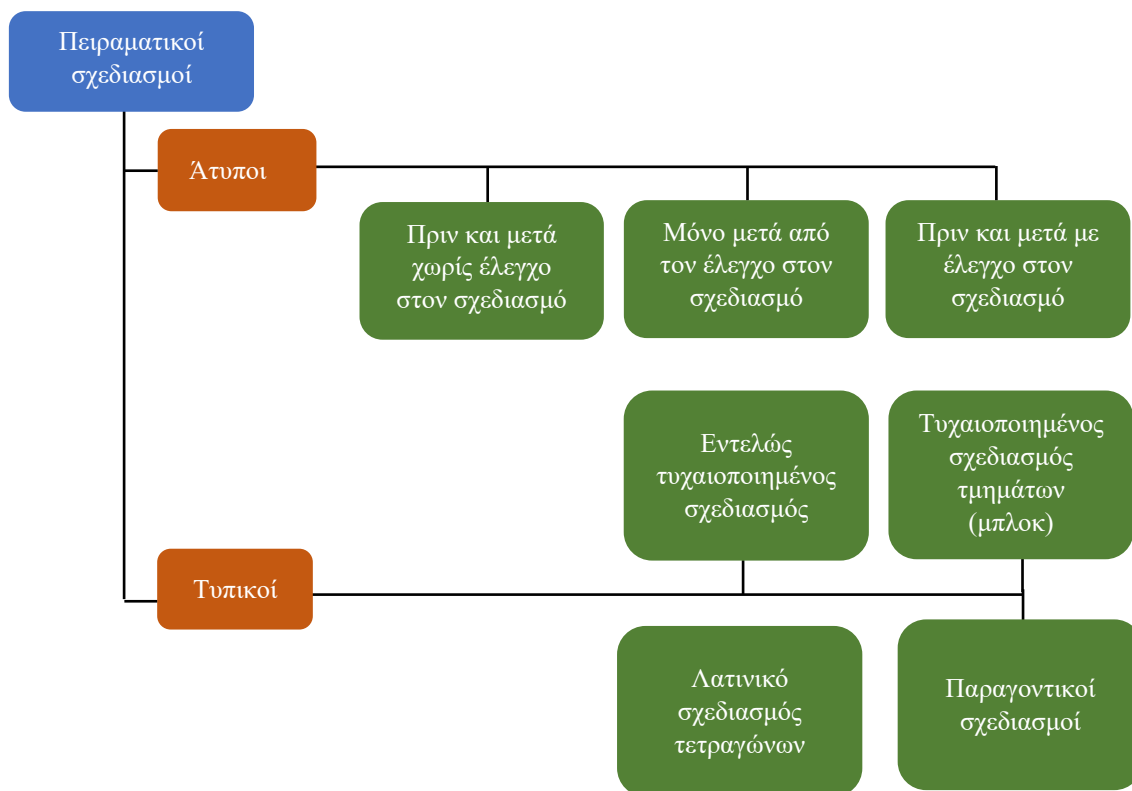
Πειραματικοί σχεδιασμοί

Άτυποι

Πριν και μετά χωρίς έλεγχο στον σχεδιασμό

Μόνο μετά από τον έλεγχο στον σχεδιασμό

Πριν και μετά με έλεγχο στον σχεδιασμό

Εντελώς τυχαιοποιημένος σχεδιασμός

Τυχαιοποιημένος σχεδιασμός τμημάτων (μπλοκ)

Τυπικοί

Λατινικό σχεδιασμός τετραγώνων

Παραγοντικοί σχεδιασμοί